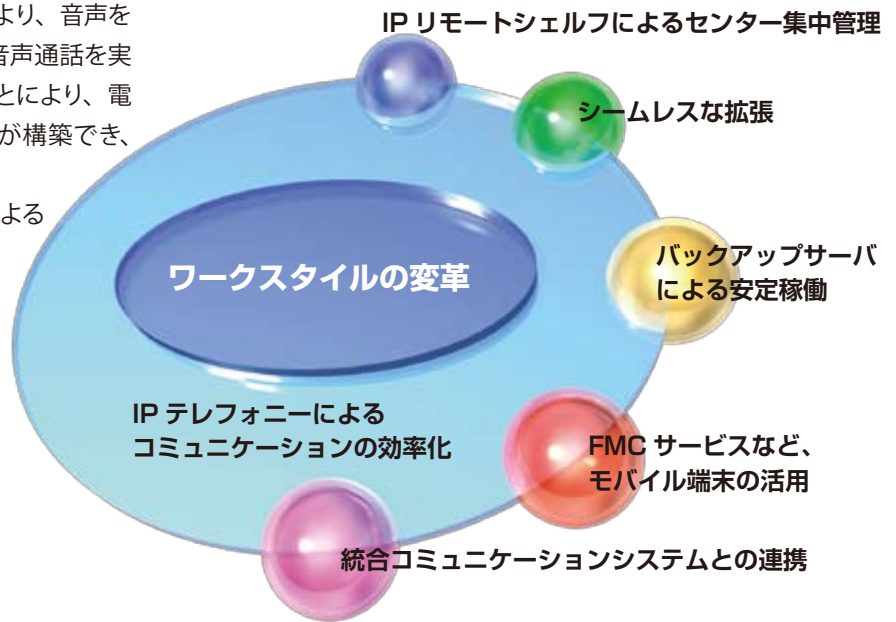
より、音声を
音声通話を実
とにより、電
が構築でき、

よる

IP リモートシェルフによるセンター集中管理

シームレスな拡張

ワークスタイルの変革

バックアップサーバによる安定稼働

IP テレフォニーによるコミュニケーションの効率化

FMC サービスなど、モバイル端末の活用

統合コミュニケーションシステムとの連携